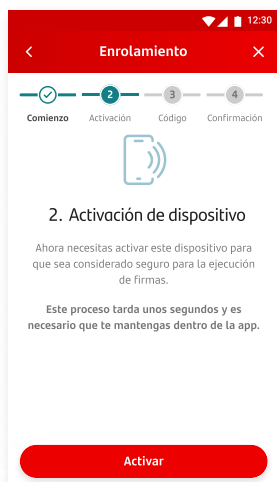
12:30

Enrolamiento

2 3 4

Comienzo Activación Código Confirmación

2. Activación de dispositivo

Ahora necesitas activar este dispositivo para que sea considerado seguro para la ejecución de firmas.

**Este proceso tarda unos segundos y es necesario que te mantengas dentro de la app.**

Activar